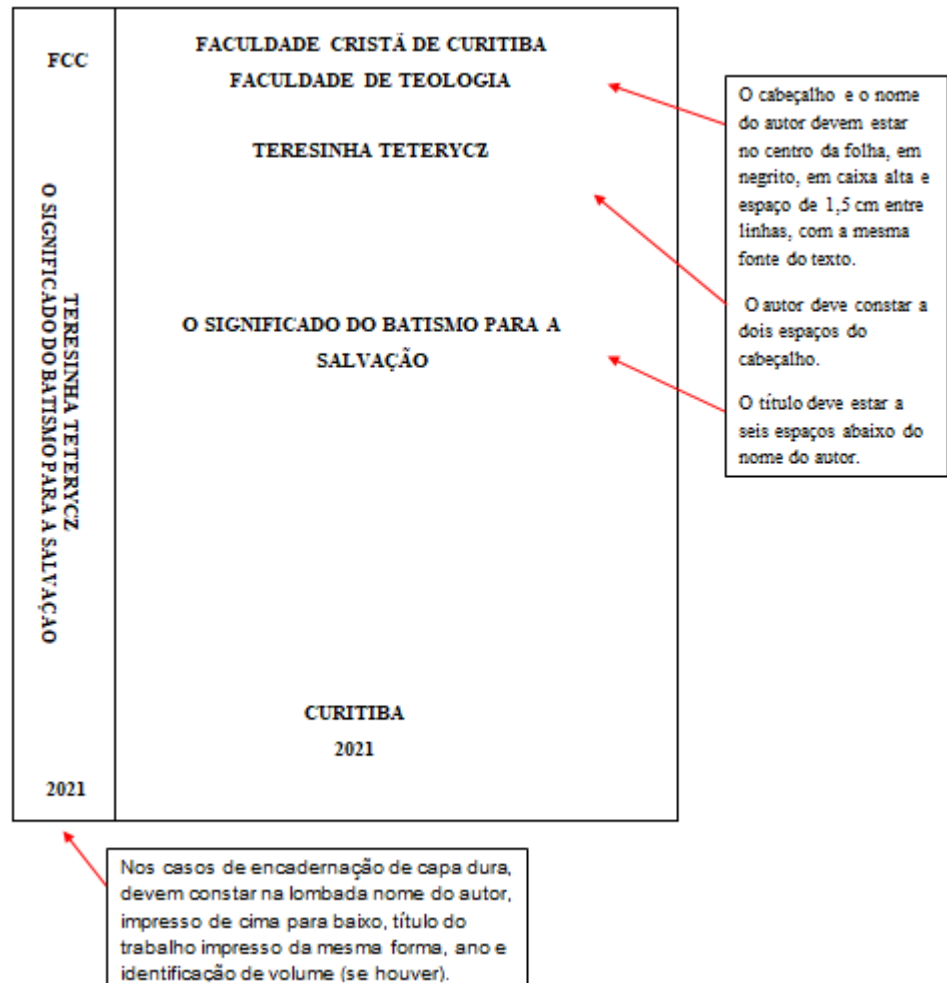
FCC

TERESINHA TETERYCZ
O SIGNIFICADO DO BATISMO PARA A SALVAÇÃO

2021

FACULDADE CRISTÃ DE CURITIBA
FACULDADE DE TEOLOGIA

TERESINHA TETERYCZ

O SIGNIFICADO DO BATISMO PARA A SALVAÇÃO

CURITIBA
2021

O cabeçalho e o nome do autor devem estar no centro da folha, em negrito, em caixa alta e espaço de 1,5 cm entre linhas, com a mesma fonte do texto.

O autor deve constar a dois espaços do cabeçalho.

O título deve estar a seis espaços abaixo do nome do autor.

Nos casos de encadernação de capa dura, devem constar na lombada nome do autor, impresso de cima para baixo, título do trabalho impresso da mesma forma, ano e identificação de volume (se houver).